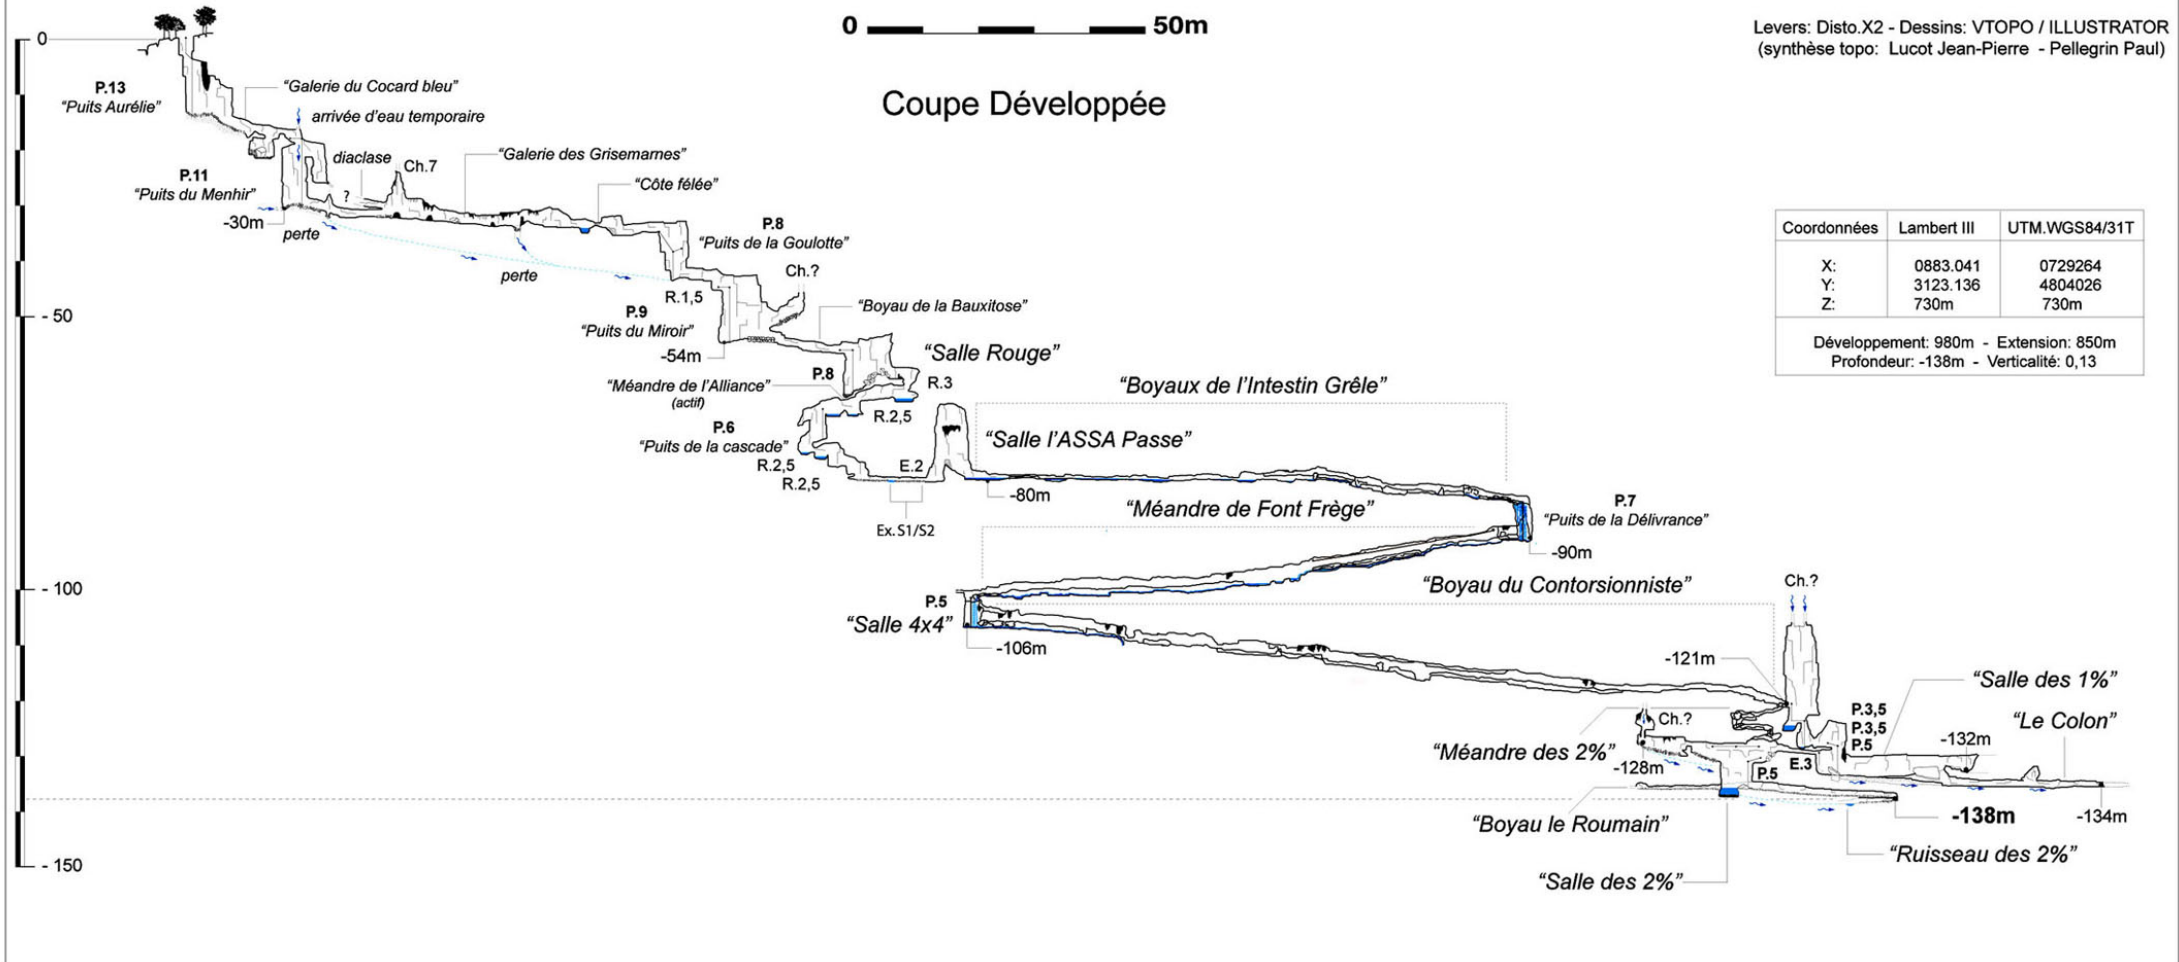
0 50m

Levers: Disto.X2 - Dessins: VTOPO / ILLUSTRATOR
(synthèse topo: Lucot Jean-Pierre - Pellegrin Paul)

Coupe Développée

| Coordonnées | Lambert III | UTM.WGS84/31T |
|---|---|---|
| X: | 0883.041 | 0729264 |
| Y: | 3123.136 | 4804026 |
| Z: | 730m | 730m |

Développement: 980m - Extension: 850m
Profondeur: -138m - Verticalité: 0,13

0
- 50
- 100
- 150

P.13
"Puits Aurélie"
"Galerie du Cocard bleu"
arrivée d'eau temporaire
diaclase
Ch.7
"Galerie des Grisemarnes"
P.11
"Puits du Menhir"
?
"Côte félée"
-30m
perte
perte
P.8
"Puits de la Goulotte"
Ch.?
R.1,5
"Boyau de la Bauxitose"
P.9
"Puits du Miroir"
-54m
"Salle Rouge"
"Méandre de l'Alliance"
(actif)
P.8
R.3
"Boyaux de l'Intestin Grêle"
R.2,5
P.6
"Puits de la cascade"
"Salle l'ASSA Passe"
R.2,5
R.2,5
E.2
-80m
Ex. S1/S2
"Méandre de Font Frège"
P.7
"Puits de la Délivrance"
-90m
"Boyau du Contorsionniste"
Ch.?
P.5
"Salle 4x4"
-106m
-121m
"Salle des 1%"
"Le Colon"
P.3,5
P.3,5
P.5
-132m
Ch.?
"Méandre des 2%"
-128m
P.5
E.3
"Boyau le Roumain"
-138m
-134m
"Ruisseau des 2%"
"Salle des 2%"